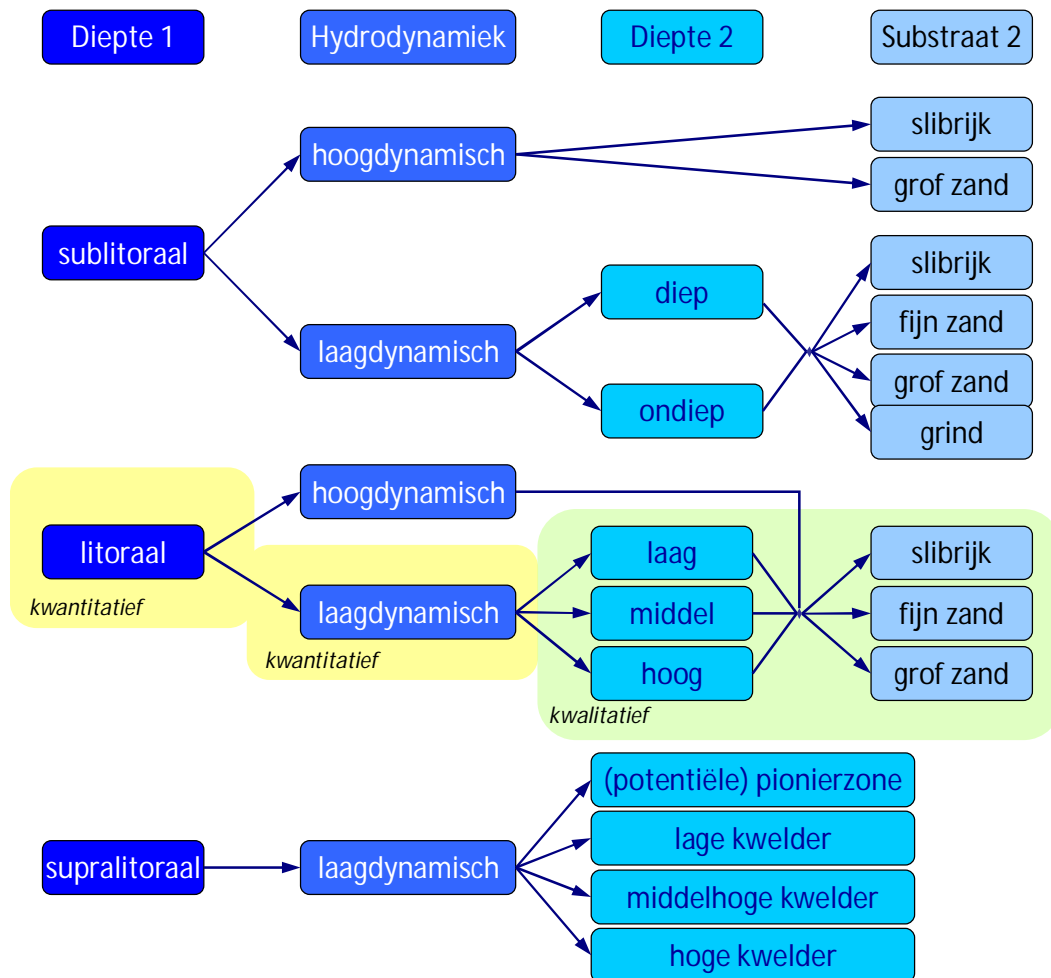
Diepte 1

Hydrodynamiek

Diepte 2

Substraat 2

hoogdynamisch

slibrijk

grof zand

sublitoraal

slibrijk

diep

fijn zand

laagdynamisch

grof zand

ondiep

grind

hoogdynamisch

litoraal

laag

slibrijk

kwantitatief

laagdynamisch

middel

fijn zand

kwantitatief

hoog

grof zand

kwalitatief

(potentiële) pionierzone

lage kwelder

supralitoraal

laagdynamisch

middelhoge kwelder

hoge kwelder